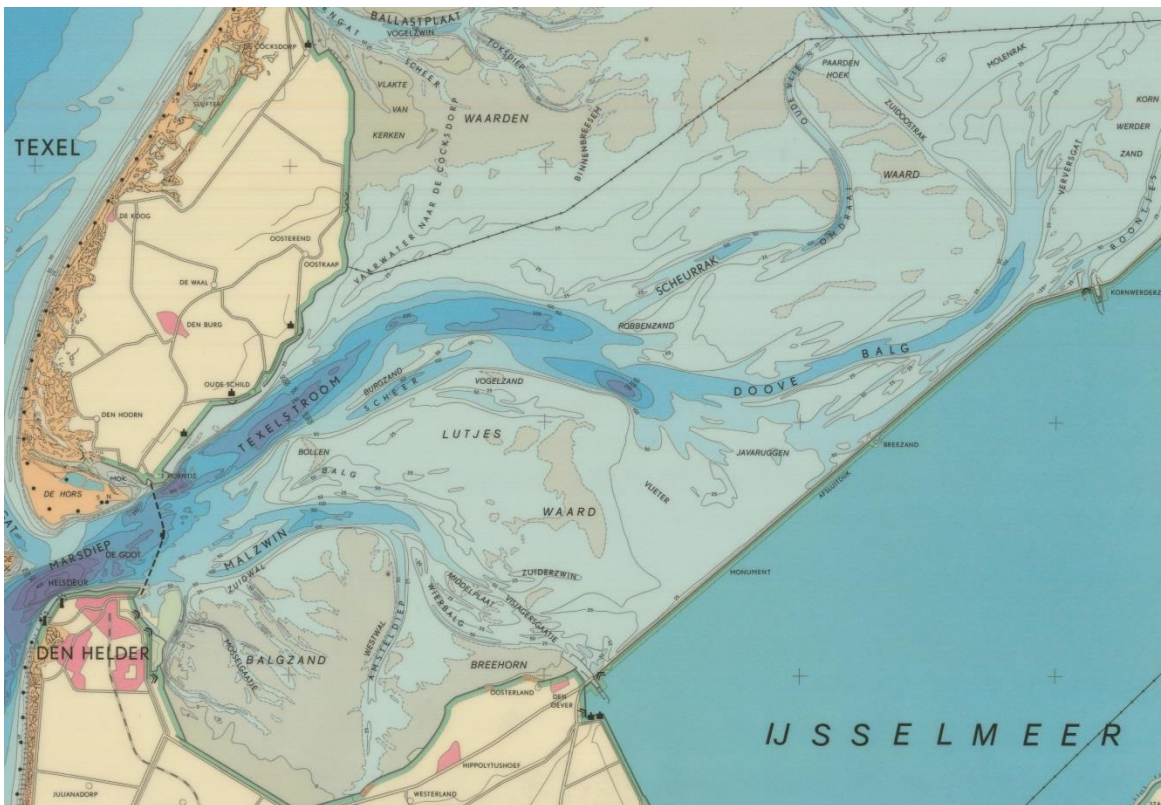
BALLASTPLAAT
VOGELZWIN
EENGAT
SCHEER
TOKSDIEP
DE COCKSDORP
SLUFTER
VLAKTE
VAN
KERKEN
WAARDEN
BINNENBREESEN
TEXEL
VAARWATER NAAR DE COCKSDORP
DE KOOG
OOSTEREND
OOSTKAAP
DE WAAL
DEN BURG
OUDE SCHILD
DEN HOORN
DE HORS
MOK
HORNTJE
TEXELSTROOM
BURGZAND
SCHEER
VOGELZAND
LUTJES
BOLLEN
BALG
WAARD
VLIETER
JAVARUGGEN
ROBBENZAND
SCHEURRAK
OMDRAAI
OUDE VLIESTROOM
PAARDEN
HOEK
MOLENRAK
ZUIDOOSTRAK
WAARD
VERVERSGAT
BOONTJES
KORN
WERDER
ZAND
KORNWERDERZ
DOOVE
BALG
BREEZAND
AFSLUITDIJK
MONUMENT
MARSDIEP
DE GOOT
HELSDEUR
MALZWIN
ZUIDWAL
DEN HELDER
BALGZAND
MOOISGAT
WESTWAL
AMSTELDIEP
WIERBALG
MIDDELPLAAT
VISSERSGAT
ZUIDERZWIN
BREEHORN
OOSTERLAND
DEN OEVER
HIPPOLYTUSHOEF
WESTERLAND
JULIANADORP
IJSSELMEER